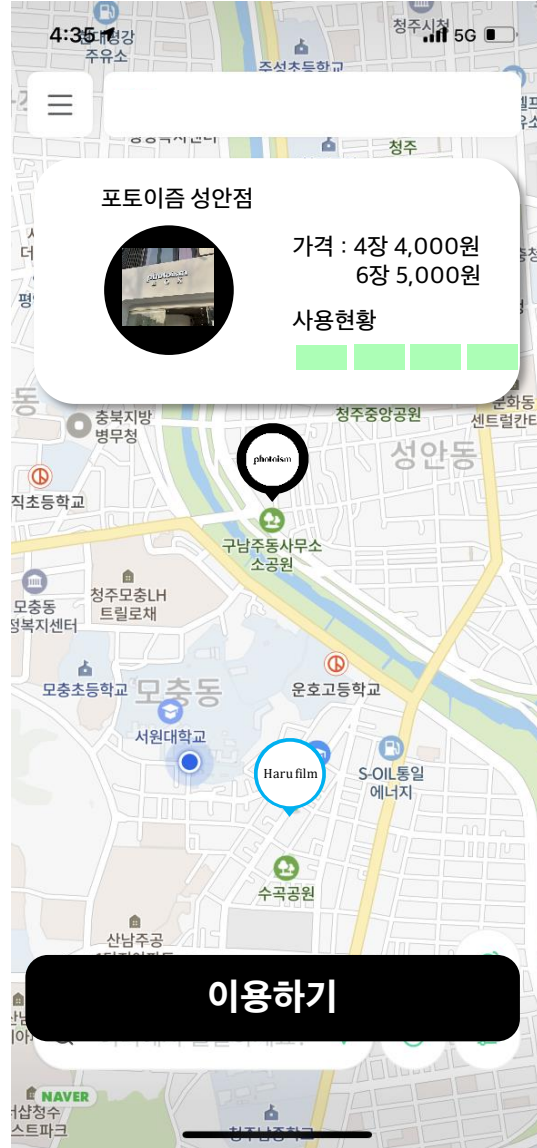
4:35
5G
청주시청
서청강 주유소
주성초등학교
청주
포토이즘 성안점
가격 : 4장 4,000원
6장 5,000원
사용현황
충북지방 병무청
청주중앙공원
문화동 센트럴칸
성안동
photoism
직초등학교
구남주동사무소 소공원
청주모충LH 트릴로채
모충동 행정복지센터
운호고등학교
모충초등학교
모충동
서원대학교
Haru film
S-OIL통일 에너지
수곡공원
산남주공
이용하기
NAVER
서삽청수 스트파크
청주남중학교